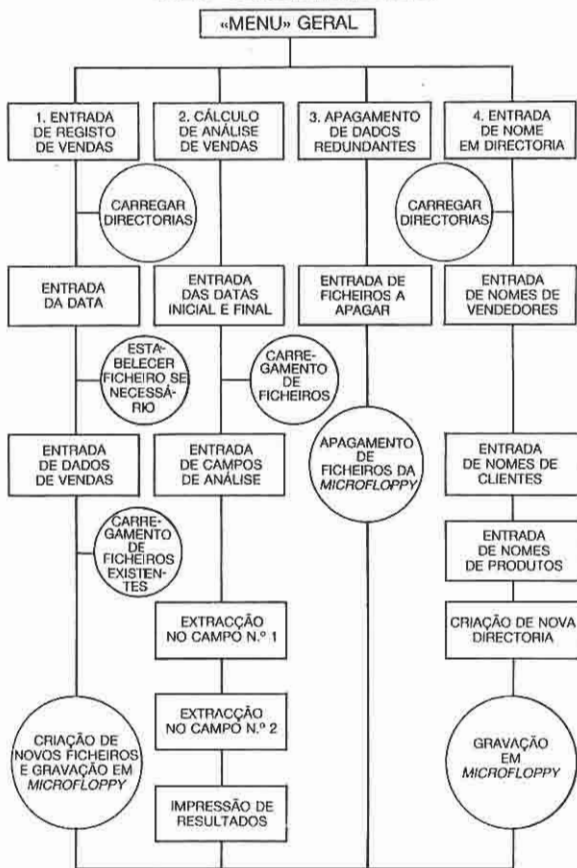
«MENU» GERAL

1. ENTRADA DE REGISTO DE VENDAS

CARREGAR DIRECTORIAS

ENTRADA DA DATA

ESTABELECER FICHEIRO SE NECESSÁRIO

ENTRADA DE DADOS DE VENDAS

CARREGAMENTO DE FICHEIROS EXISTENTES

CRIAÇÃO DE NOVOS FICHEIROS E GRAVAÇÃO EM *MICROFLOPPY*

2. CÁLCULO DE ANÁLISE DE VENDAS

ENTRADA DAS DATAS INICIAL E FINAL

CARREGAMENTO DE FICHEIROS

ENTRADA DE CAMPOS DE ANÁLISE

EXTRACÇÃO NO CAMPO N.º 1

EXTRACÇÃO NO CAMPO N.º 2

IMPRESSÃO DE RESULTADOS

3. APAGAMENTO DE DADOS REDUNDANTES

ENTRADA DE FICHEIROS A APAGAR

APAGAMENTO DE FICHEIROS DA *MICROFLOPPY*

4. ENTRADA DE NOME EM DIRECTORIA

CARREGAR DIRECTORIAS

ENTRADA DE NOMES DE VENDEDORES

ENTRADA DE NOMES DE CLIENTES

ENTRADA DE NOMES DE PRODUTOS

CRIAÇÃO DE NOVA DIRECTORIA

GRAVAÇÃO EM *MICROFLOPPY*